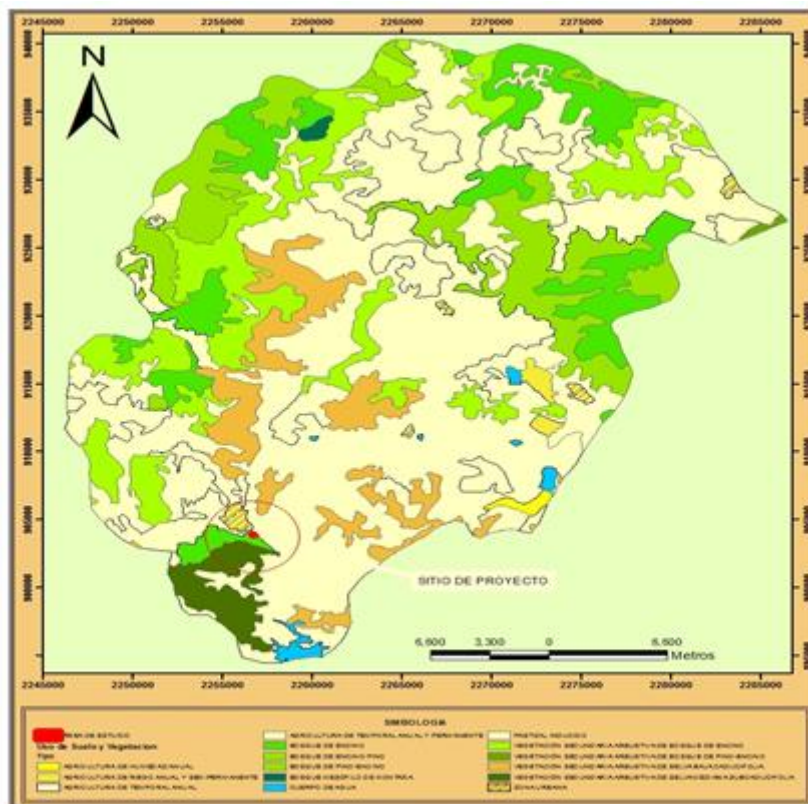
2245000 2250000 2255000 2260000 2265000 2270000 2275000 2280000 2285000

N

940000
935000
930000
925000
920000
915000
910000
905000
900000

SITIO DE PROYECTO

6,600 3,300 0 6,600
Metros

2245000 2250000 2255000 2260000 2265000 2270000 2275000 2280000 2285000

SIMBOLOGIA

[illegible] DE ESTUDIO
Uso de Suelo y Vegetacion
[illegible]
AGRICULTURA DE HUMEDAD ANUAL
AGRICULTURA DE RIEGO ANUAL Y SEMIPERMANENTE
AGRICULTURA DE TEMPORAL ANUAL
AGRICULTURA DE TEMPORAL ANUAL Y PERMANENTE
BOSQUE DE ENCINO
BOSQUE DE ENCINO-PINO
BOSQUE DE PINO-ENCINO
BOSQUE MESOFILO DE MONTAÑA
CUERPO DE AGUA
PASTIZAL INDUCIDO
VEGETACION SECUNDARIA ARBUSTIVA DE BOSQUE DE ENCINO
VEGETACION SECUNDARIA ARBUSTIVA DE BOSQUE DE PINO-ENCINO
VEGETACION SECUNDARIA ARBUSTIVA DE SELVA BAJA CADUCIFOLIA
VEGETACION SECUNDARIA ARBUSTIVA DE SELVA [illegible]
ZONA URBANA